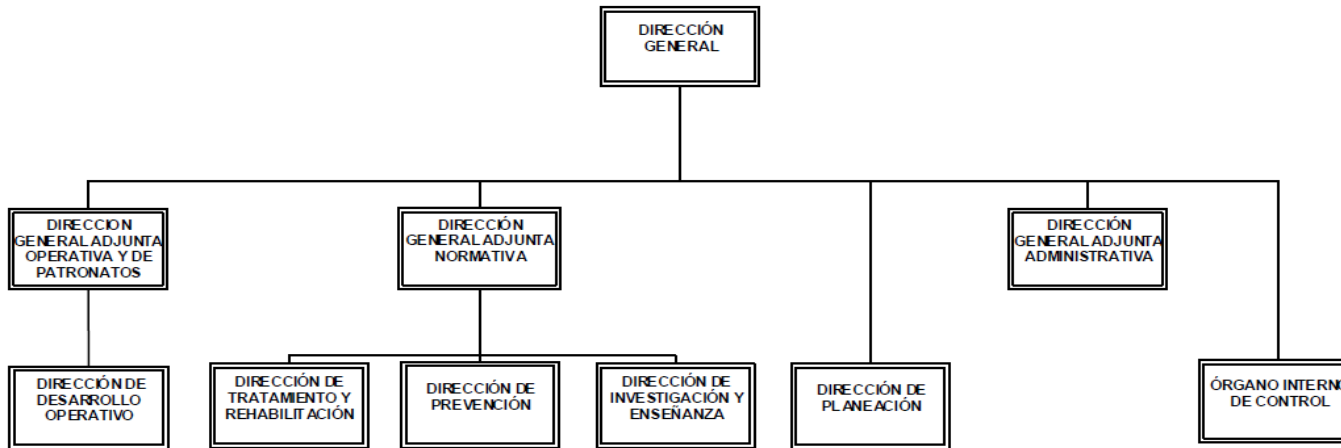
DIRECCIÓN GENERAL

DIRECCION GENERAL ADJUNTA OPERATIVA Y DE PATRONATOS

DIRECCIÓN GENERAL ADJUNTA NORMATIVA

DIRECCIÓN GENERAL ADJUNTA ADMINISTRATIVA

DIRECCIÓN DE DESARROLLO OPERATIVO

DIRECCIÓN DE TRATAMIENTO Y REHABILITACIÓN

DIRECCIÓN DE PREVENCIÓN

DIRECCIÓN DE INVESTIGACIÓN Y ENSEÑANZA

DIRECCIÓN DE PLANEACIÓN

ÓRGANO INTERN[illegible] DE CONTROL